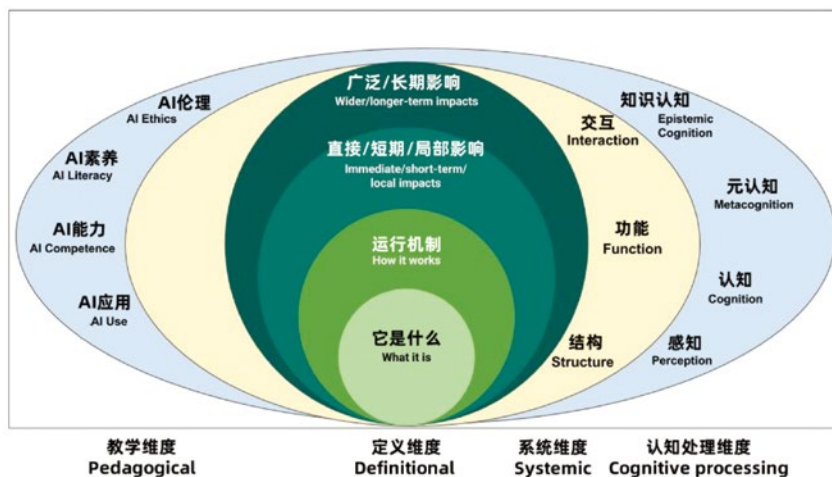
AI伦理
AI Ethics

AI素养
AI Literacy

AI能力
AI Competence

AI应用
AI Use

广泛/长期影响
Wider/longer-term impacts

直接/短期/局部影响
Immediate/short-term/local impacts

运行机制
How it works

它是什么
What it is

交互
Interaction

功能
Function

结构
Structure

知识认知
Epistemic Cognition

元认知
Metacognition

认知
Cognition

感知
Perception

教学维度
Pedagogical

定义维度
Definitional

系统维度
Systemic

认知处理维度
Cognitive processing